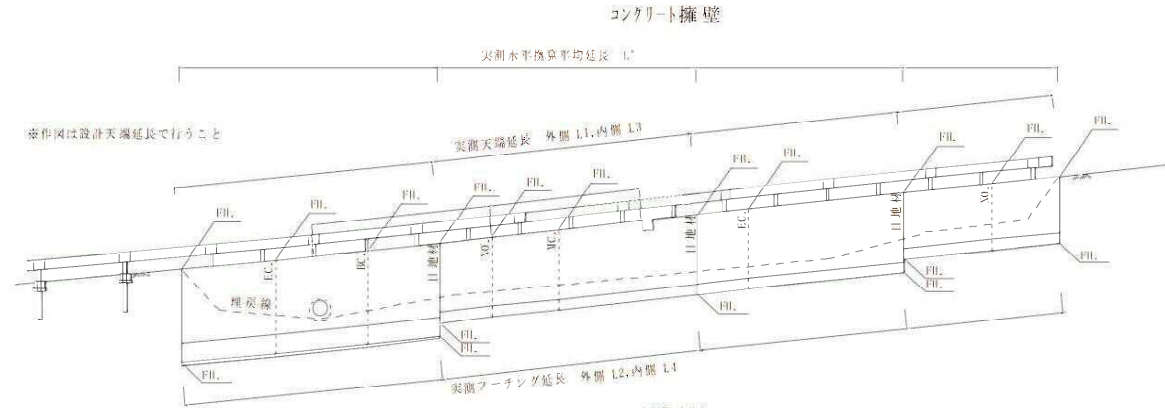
コンクリート擁壁

実測水平換算平均延長 L'

※作図は設計天端延長で行うこと

実測天端延長 外側 L1,内側 L3

FH.

FH.

FH.

FH.

FH.

FH.

FH.

FH.

FH.

FH.

FH.

FH.

EC

BC

目地

YO

MC

目地

EC

目地

YO

埋戻線

FH.

FH.

FH.

FH.

FH.

FH.

FH.

実測フーチング延長 外側 L2,内側 L4